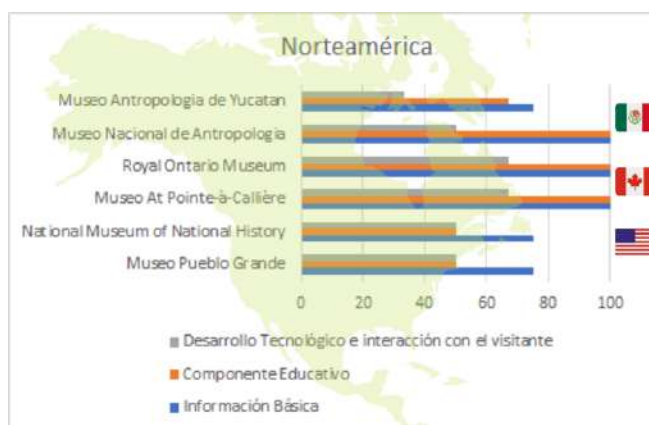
Norteamérica

Museo Antropologia de Yucatan
Museo Nacional de Antropologia
Royal Ontario Museum
Museo At Pointe-à-Callière
National Museum of National History
Museo Pueblo Grande

0 20 40 60 80 100

Desarrollo Tecnológico e interacción con el visitante
Componente Educativo
Información Básica